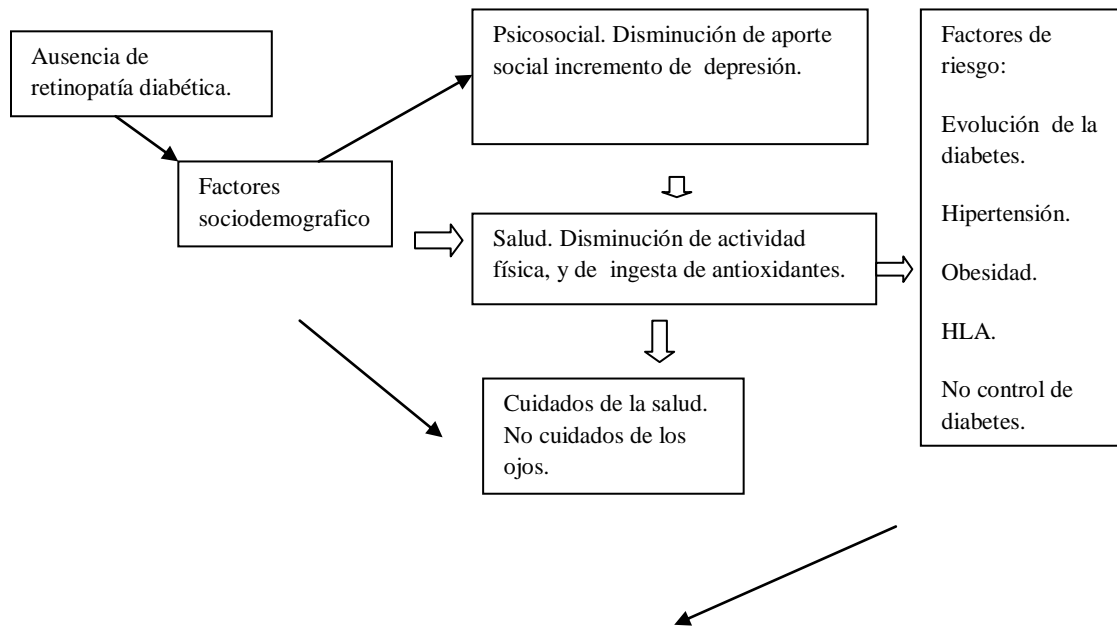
Ausencia de retinopatía diabética.

Factores sociodemografico

Psicosocial. Disminución de aporte social incremento de depresión.

Salud. Disminución de actividad física, y de ingesta de antioxidantes.

Cuidados de la salud. No cuidados de los ojos.

Factores de riesgo:

Evolución de la diabetes.

Hipertensión.

Obesidad.

HLA.

No control de diabetes.